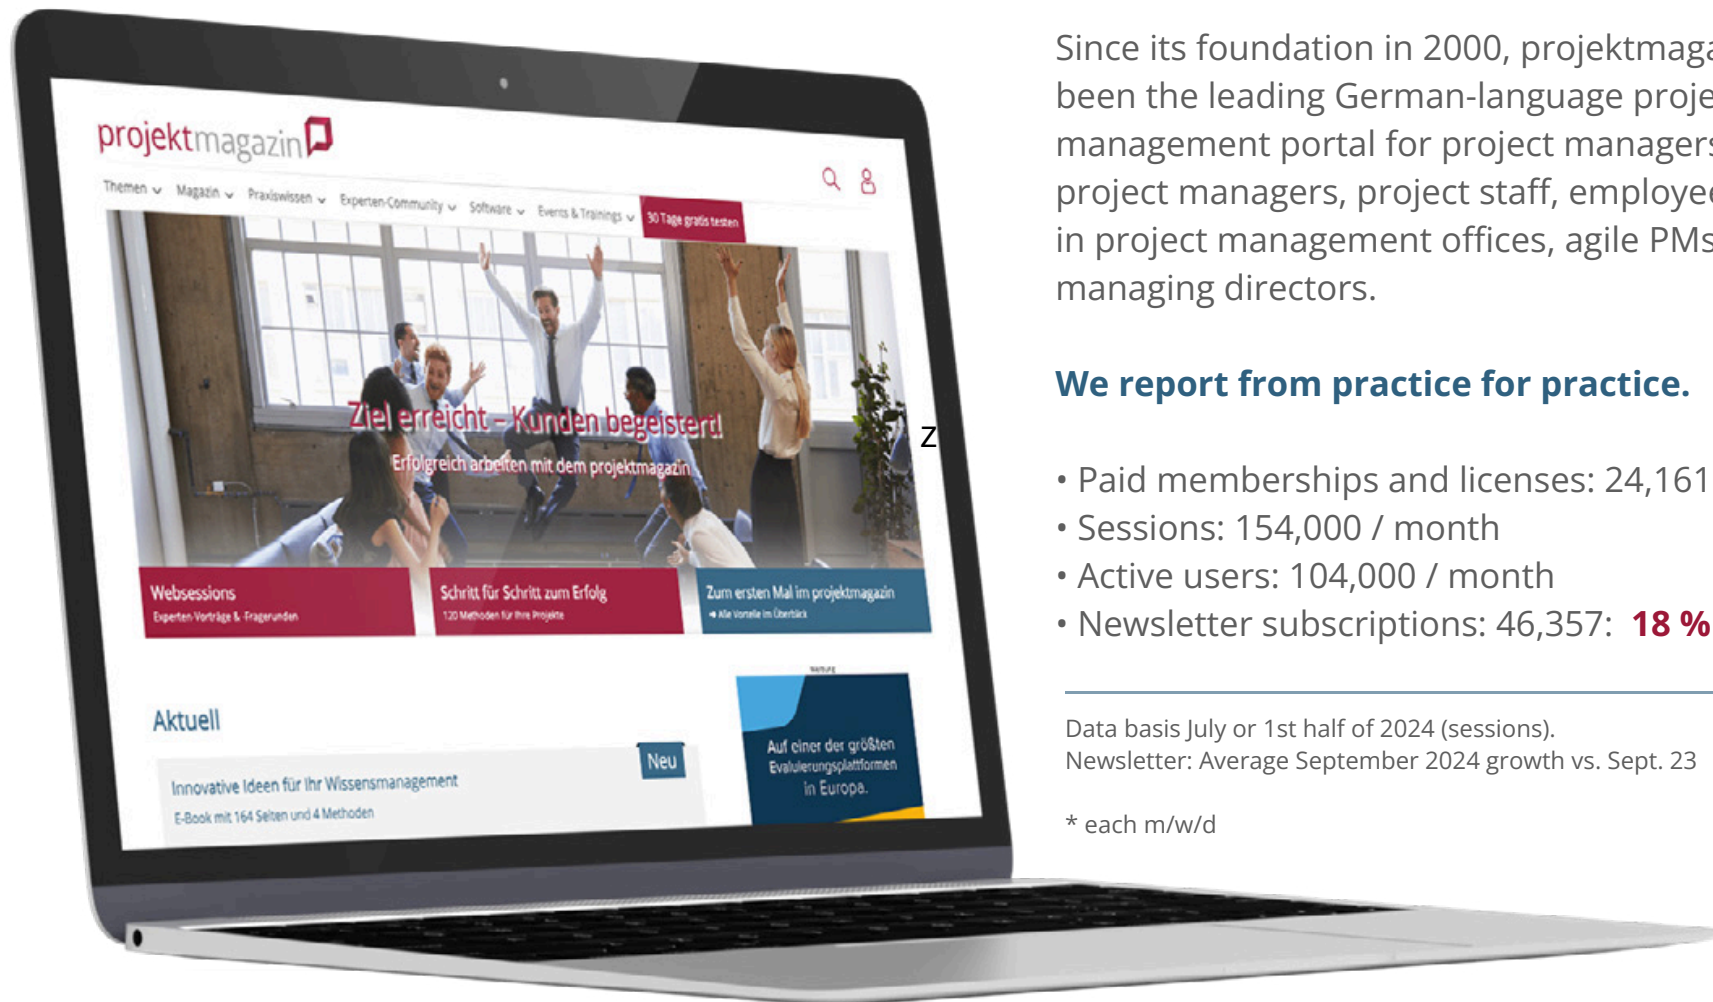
projektmagazin

Themen Magazin Praxiswissen Experten-Community Software Events & Trainings 30 Tage gratis testen

Ziel erreicht – Kunden begeistert!

Erfolgreich arbeiten mit dem projektmagazin

Websessions
Experten-Vorträge & Fragerunden

Schritt für Schritt zum Erfolg
120 Methoden für Ihre Projekte

Zum ersten Mal im projektmagazin
Alle Vorteile im Überblick

Aktuell

Neu

Innovative Ideen für Ihr Wissensmanagement
E-Book mit 164 Seiten und 4 Methoden

Auf einer der größten Evaluierungsplattformen in Europa.

Z

Since its foundation in 2000, projektmaga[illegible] been the leading German-language proje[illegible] management portal for project managers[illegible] project managers, project staff, employe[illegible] in project management offices, agile PMs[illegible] managing directors.

We report from practice for practice.

• Paid memberships and licenses: 24,161
• Sessions: 154,000 / month
• Active users: 104,000 / month
• Newsletter subscriptions: 46,357: 18 %

Data basis July or 1st half of 2024 (sessions).
Newsletter: Average September 2024 growth vs. Sept. 23

* each m/w/d